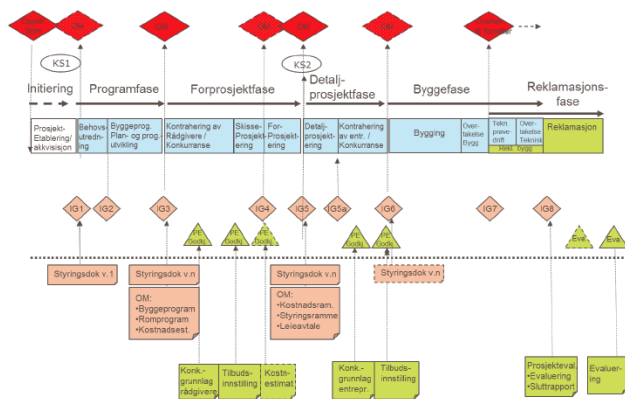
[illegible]
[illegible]
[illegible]
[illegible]
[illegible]
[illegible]
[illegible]

KS1
KS2

Initiering
Programfase
Forprosjektfase
Detaljprosjektfase
Byggefase
Reklamasjonsfase

Prosjekt-Etablering/akkvisisjon
Behovsutredning
Byggeprog. Plan- og progutvikling
Kontrahering av Rådgivere / Konkurranse
Skisse-Prosjektering
For-Prosjektering
Detalj-prosjektering
Kontrahering av entr. / Konkurranse
Bygging
Overtakelse Bygg
Tekn. prøvedrift
Overtakelse Teknikk
Rekl. bygg
Reklamasjon

IG1
IG2
IG3
IG4
IG5
IG5a
IG6
IG7
IG8

PE Godkj
PE Godkj
PE Godkj
PE Godkj
PE Godkj
Eva
Eva

Styringsdok v.1
Styringsdok v.n
Styringsdok v.n
Styringsdok v.n

OM:
•Byggeprogram
•Romprogram
•Kostnadsest.

OM:
•Kostnadsram.
•Styringsramme
•Leieavtale

Konk.-grunnlag rådgivere
Tilbuds-innstilling
Kostn-estimat
Konk.-grunnlag entrepr.
Tilbuds-innstilling
Prosjekteval.
•Evaluering
•Sluttrapport
Evaluer-ing